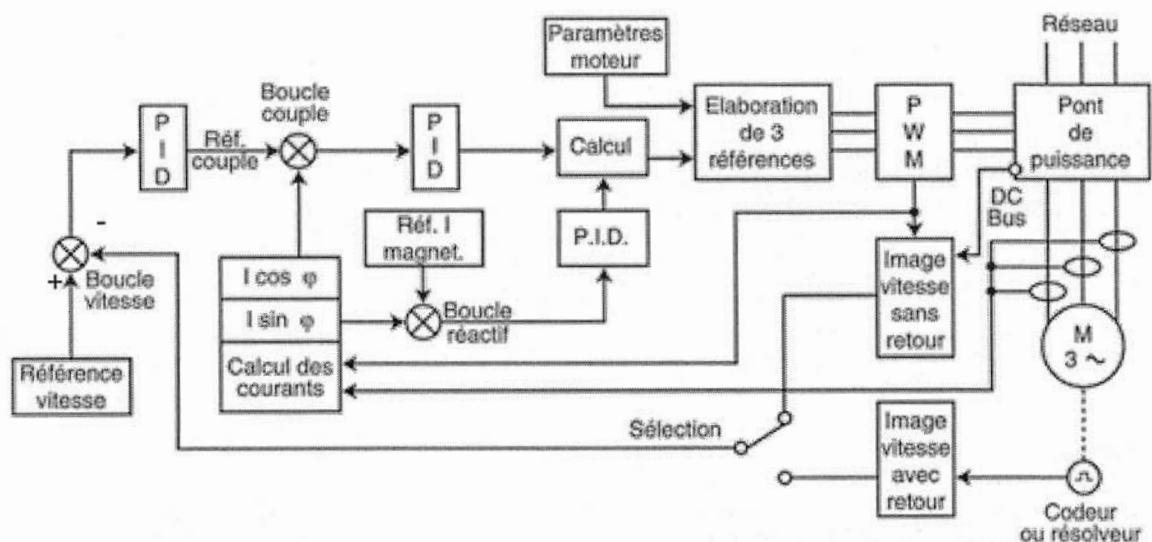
Réseau

Paramètres moteur

Boucle couple

P I D

Réf. couple

P I D

Calcul

Elaboration de 3 références

P W M

Pont de puissance

DC Bus

-

+

Boucle vitesse

Réf. I magnet.

P.I.D.

I cos φ

I sin φ

Boucle réactif

Image vitesse sans retour

M 3 ~

Référence vitesse

Calcul des courants

Sélection

Image vitesse avec retour

Codeur ou résolveur